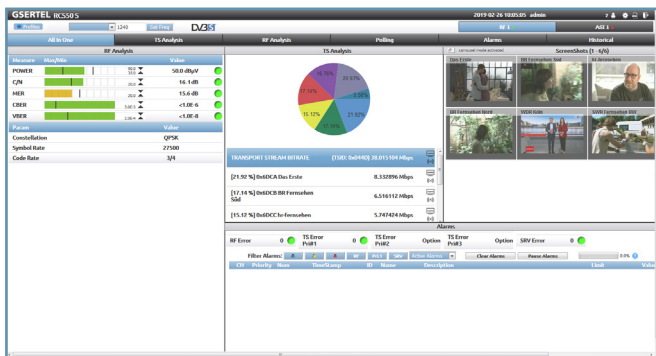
GSERTEL ICS50S

Preload 1240 Get Freq DVB S

2019-02-26 10:05:05 admin

IN 1 ASI 1

All In One TS Analysis RF Analysis Polling Alarms Historical

RF Analysis

| Measure | Max/Min | Value |
|---|---|---|
| POWER | | 50.0 dBµV |
| C/N | | 16.1 dB |
| MER | | 15.6 dB |
| CBER | | <1.0E-6 |
| VBER | | <1.0E-8 |

| Param | Value |
|---|---|
| Constellation | QPSK |
| Symbol Rate | 27500 |
| Code Rate | 3/4 |

TS Analysis

15.75% 20.87% 8.58% 21.92% 12.59% 15.12% 17.14%

TRANSPORT STREAM BITRATE [TSID: 0x0440] 38.015104 Mbps

[21.92 %] 0x6DCA Das Erste 8.332896 Mbps

[17.14 %] 0x6DCB BR Fernsehen Süd 6.516112 Mbps

[15.12 %] 0x6DCC hr-fernsehen 5.747424 Mbps

ScreenShots (1 - 6/6)

Das Erste BR Fernsehen Süd hr-fernsehen BR Fernsehen Nord WDR Köln SWR Fernsehen BW

Alarms

RF Error 0 TS Error Pri#1 0 TS Error Pri#2 Option TS Error Pri#3 Option SRV Error 0

Filter Alarms: Active Alarms Clear Alarms Pause Alarms 0.0%

CH Priority Num TimeStamp ID Name Description Limit Value